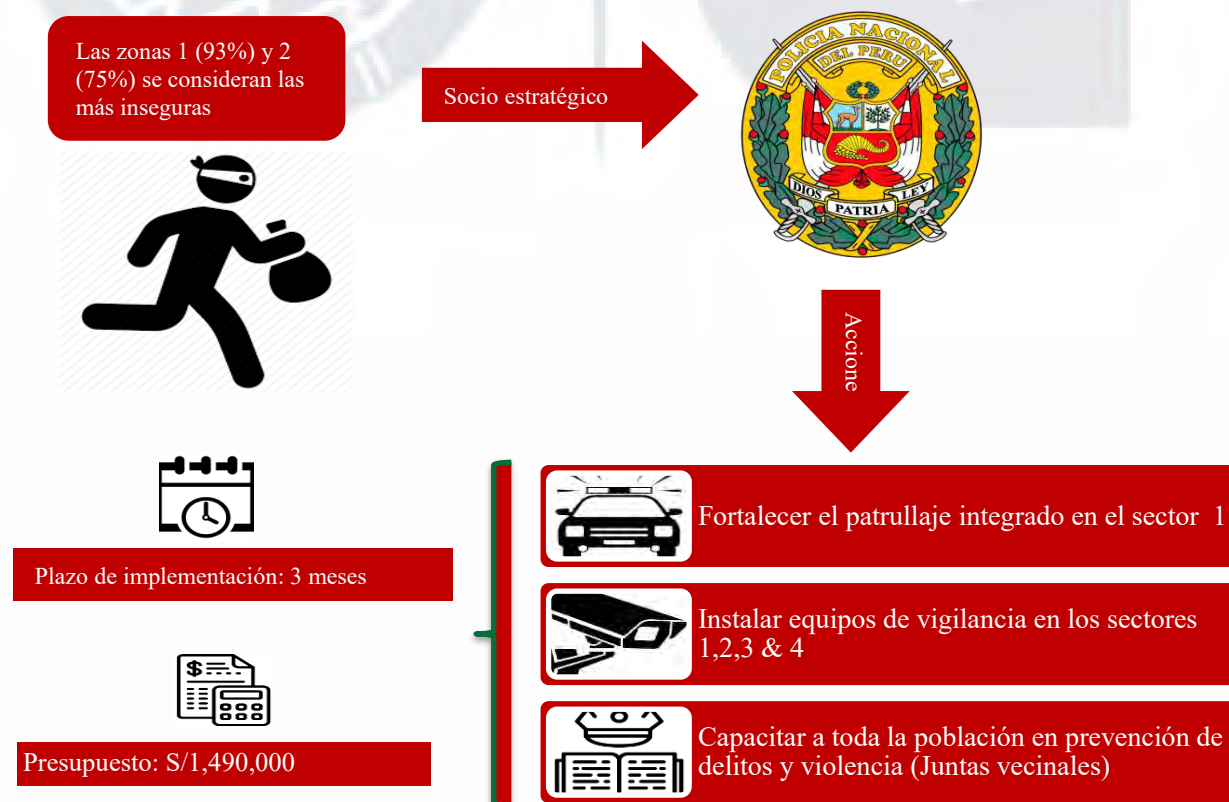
Las zonas 1 (93%) y 2 (75%) se consideran las más inseguras

Socio estratégico

POLICIA NACIONAL DEL PERU

DIOS PATRIA LEY

Accione

Plazo de implementación: 3 meses

Presupuesto: S/1,490,000

Fortalecer el patrullaje integrado en el sector 1

Instalar equipos de vigilancia en los sectores 1,2,3 & 4

Capacitar a toda la población en prevención de delitos y violencia (Juntas vecinales)